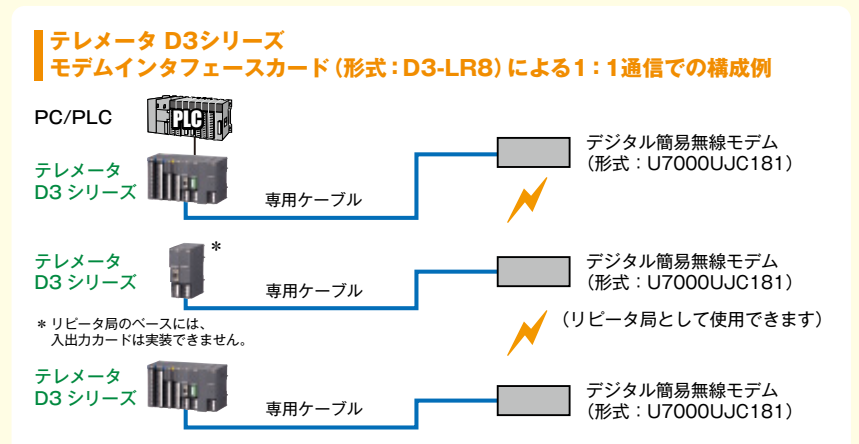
テレメータ D3シリーズ
モデムインタフェースカード（形式：D3-LR8）による1：1通信での構成例

PC/PLC

PLC

テレメータ
D3 シリーズ

専用ケーブル

デジタル簡易無線モデム
（形式：U7000UJC181）

テレメータ
D3 シリーズ

＊

専用ケーブル

デジタル簡易無線モデム
（形式：U7000UJC181）

＊ リピータ局のベースには、
入出力カードは実装できません。

（リピータ局として使用できます）

テレメータ
D3 シリーズ

専用ケーブル

デジタル簡易無線モデム
（形式：U7000UJC181）